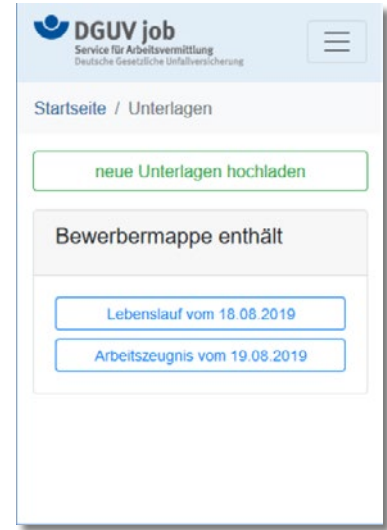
DGUV job
Service für Arbeitsvermittlung
Deutsche Gesetzliche Unfallversicherung

Startseite / Unterlagen

neue Unterlagen hochladen

Bewerbermappe enthält

Lebenslauf vom 18.08.2019

Arbeitszeugnis vom 19.08.2019